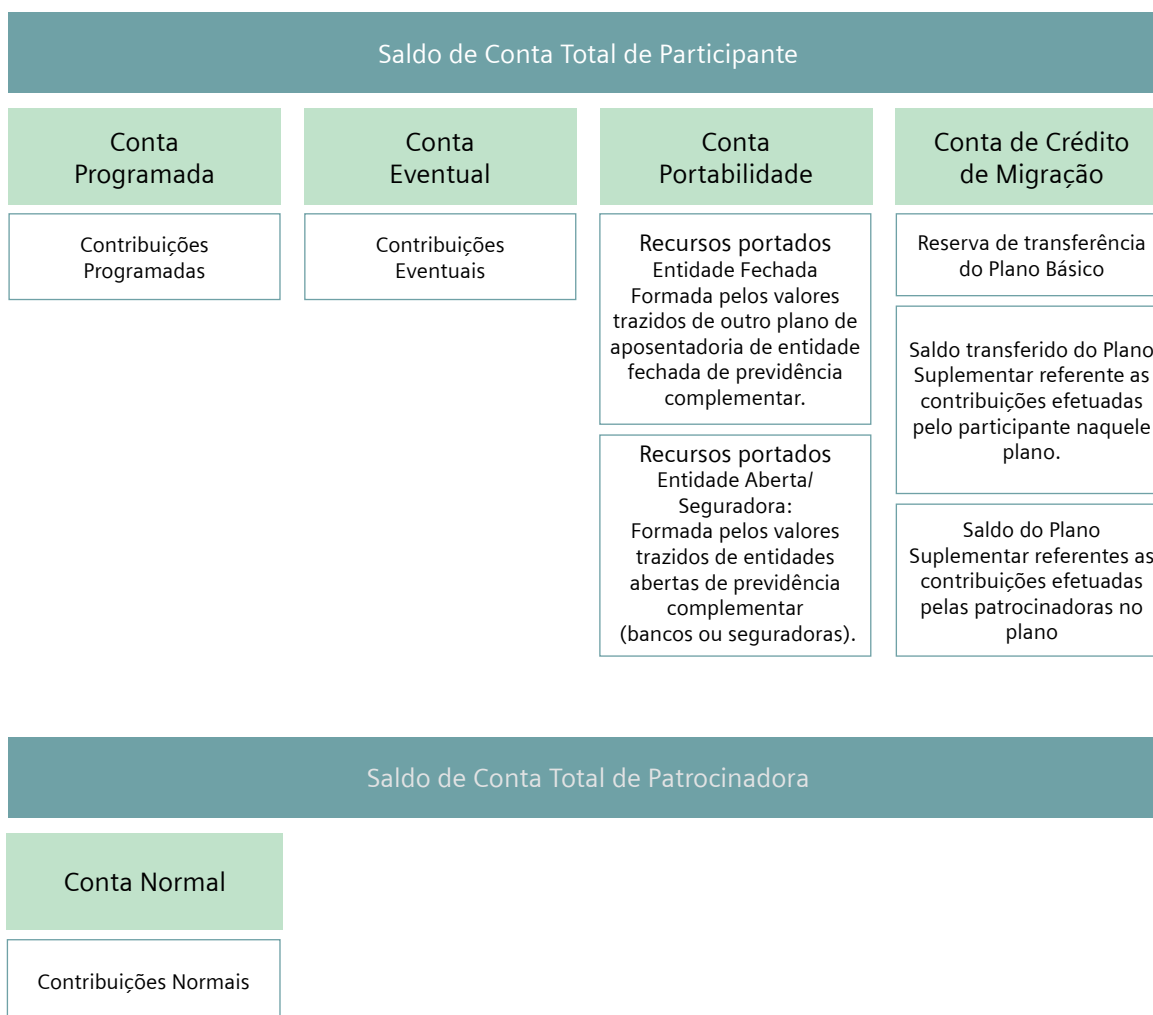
Saldo de Conta Total de Participante

Conta Programada

Contribuições Programadas

Conta Eventual

Contribuições Eventuais

Conta Portabilidade

Recursos portados
Entidade Fechada
Formada pelos valores trazidos de outro plano de aposentadoria de entidade fechada de previdência complementar.

Recursos portados
Entidade Aberta/ Seguradora:
Formada pelos valores trazidos de entidades abertas de previdência complementar (bancos ou seguradoras).

Conta de Crédito de Migração

Reserva de transferência do Plano Básico

Saldo transferido do Plano Suplementar referente as contribuições efetuadas pelo participante naquele plano.

Saldo do Plano Suplementar referentes as contribuições efetuadas pelas patrocinadoras no plano

Saldo de Conta Total de Patrocinadora

Conta Normal

Contribuições Normais